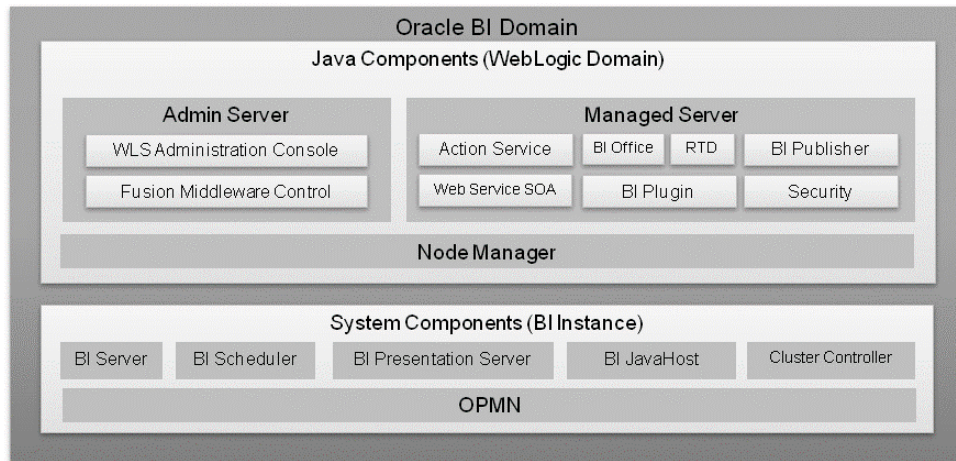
Oracle BI Domain

Java Components (WebLogic Domain)

Admin Server

WLS Administration Console

Fusion Middleware Control

Managed Server

Action Service

BI Office

RTD

BI Publisher

Web Service SOA

BI Plugin

Security

Node Manager

System Components (BI Instance)

BI Server

BI Scheduler

BI Presentation Server

BI JavaHost

Cluster Controller

OPMN